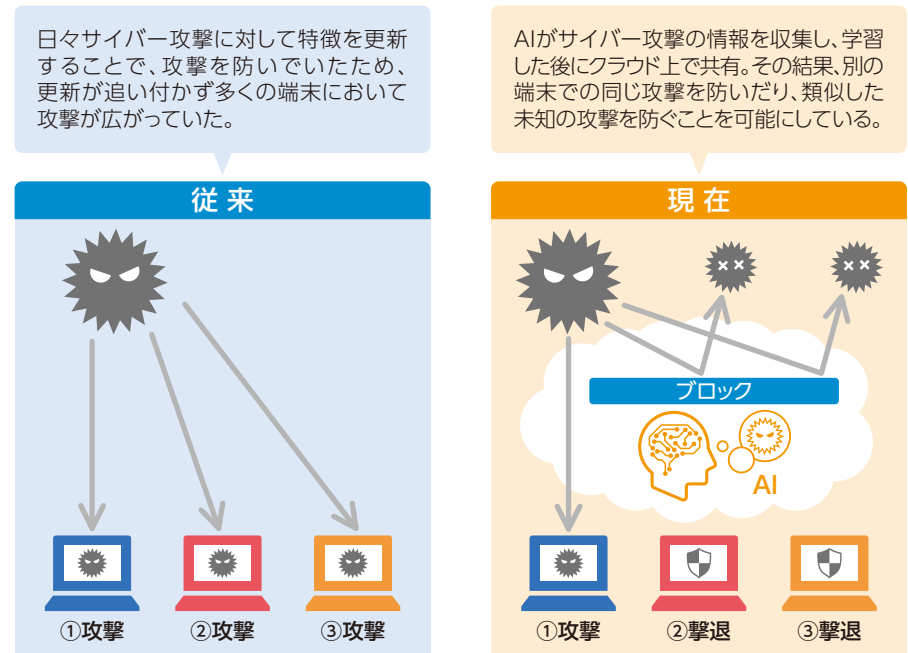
日々サイバー攻撃に対して特徴を更新することで、攻撃を防いでいたため、更新が追い付かず多くの端末において攻撃が広がっていた。

従来

①攻撃

②攻撃

③攻撃

AIがサイバー攻撃の情報を収集し、学習した後にクラウド上で共有。その結果、別の端末での同じ攻撃を防いだり、類似した未知の攻撃を防ぐことを可能にしている。

現在

ブロック

AI

①攻撃

②撃退

③撃退